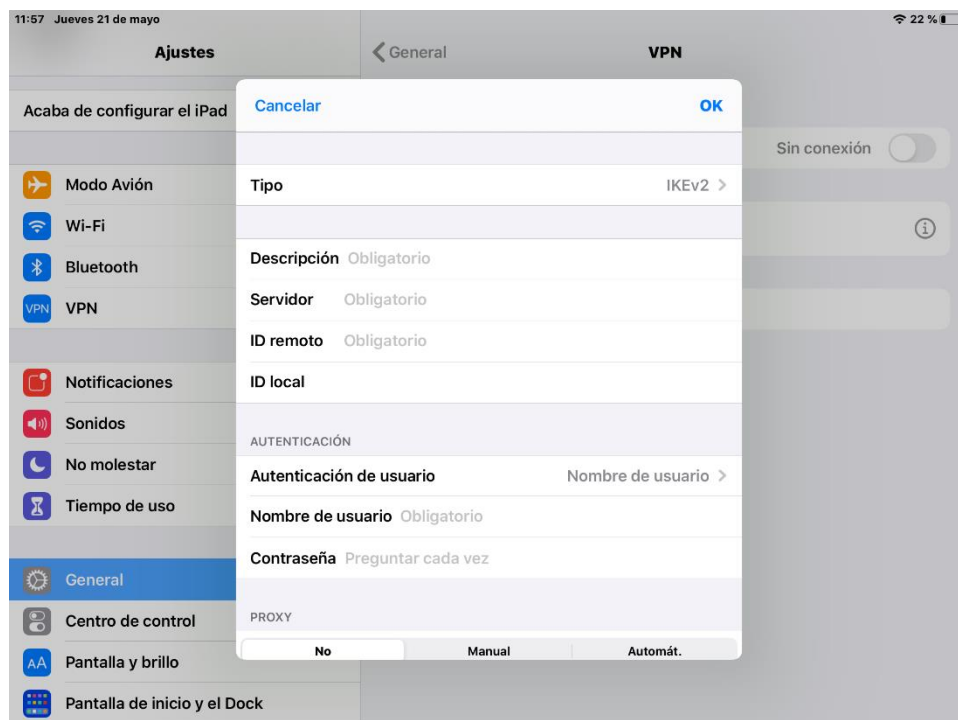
11:57 Jueves 21 de mayo
22 %

Ajustes

Acaba de configurar el iPad

Modo Avión
Wi-Fi
Bluetooth
VPN VPN

Notificaciones
Sonidos
No molestar
Tiempo de uso

General
Centro de control
AA Pantalla y brillo
Pantalla de inicio y el Dock

General
VPN

Sin conexión

Cancelar
OK

Tipo
IKEv2

Descripción Obligatorio
Servidor Obligatorio
ID remoto Obligatorio
ID local

AUTENTICACIÓN
Autenticación de usuario
Nombre de usuario
Nombre de usuario Obligatorio
Contraseña Preguntar cada vez

PROXY
No
Manual
Automát.